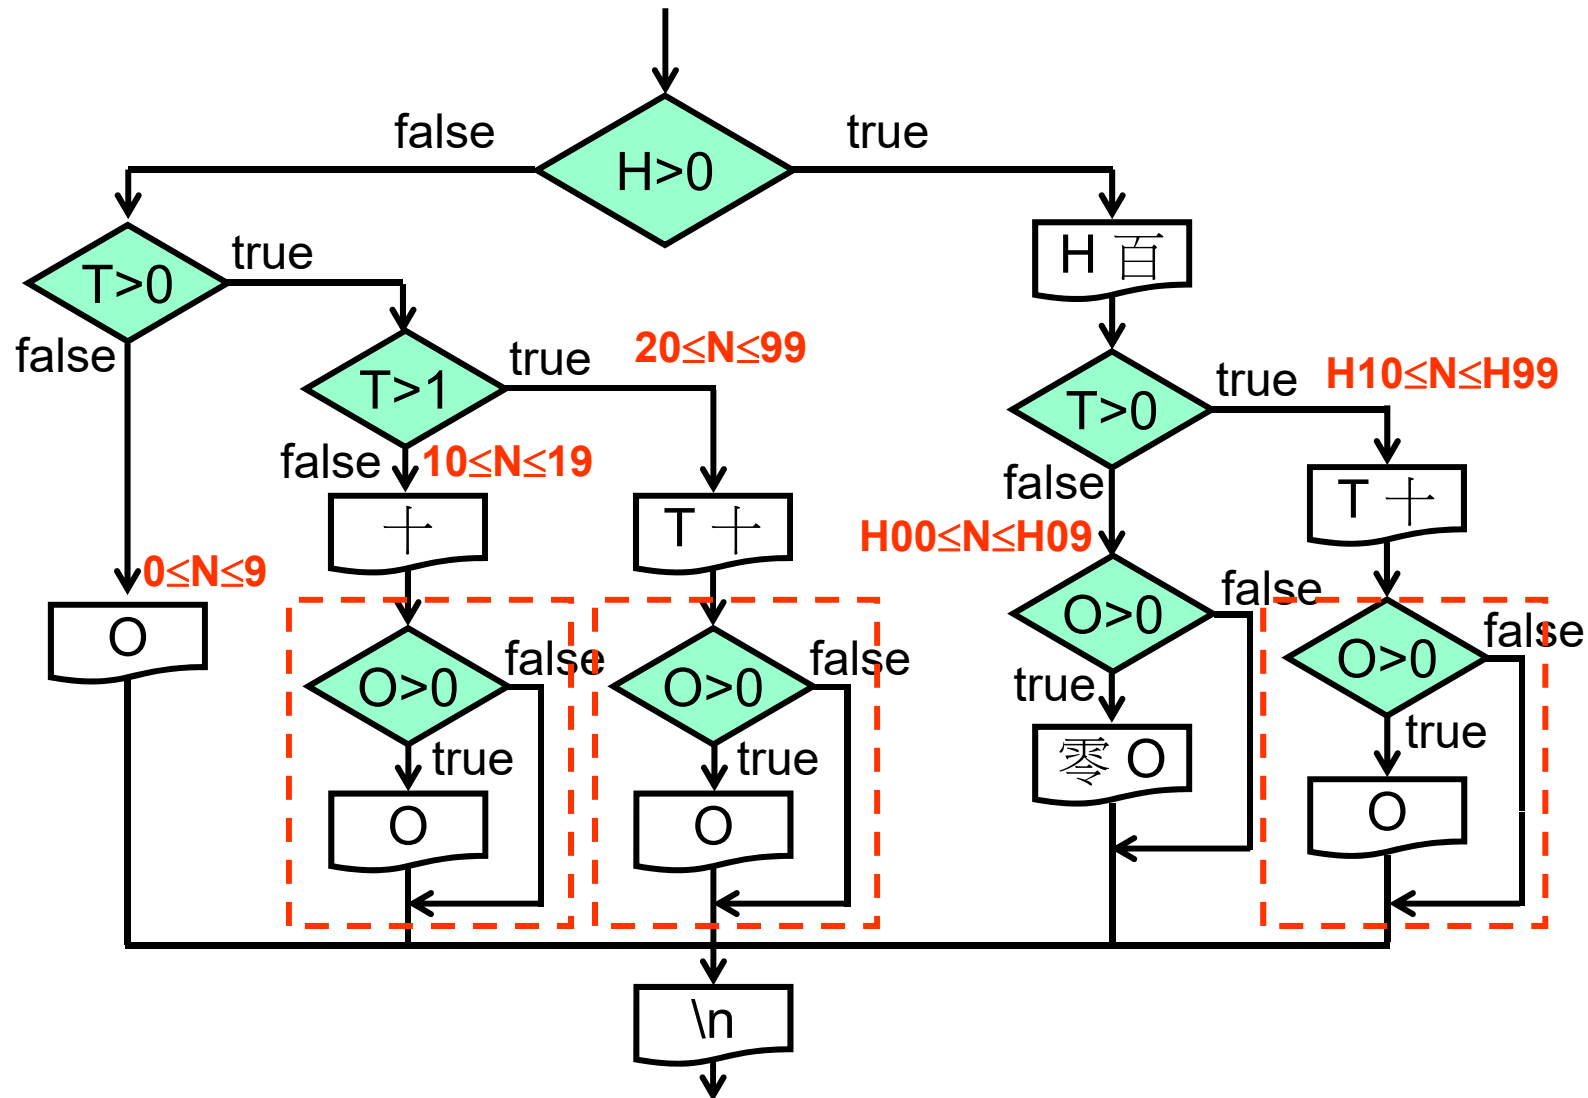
false
H>0
true

T>0
true
false

H 百

T>1
true
20≤N≤99

T>0
true
H10≤N≤H99

false
10≤N≤19

false

十

T 十

H00≤N≤H09

T 十

0≤N≤9

O

O>0
false
true
O

O>0
false
true
O

O>0
false
true
零 O

O>0
false
true
O

\n